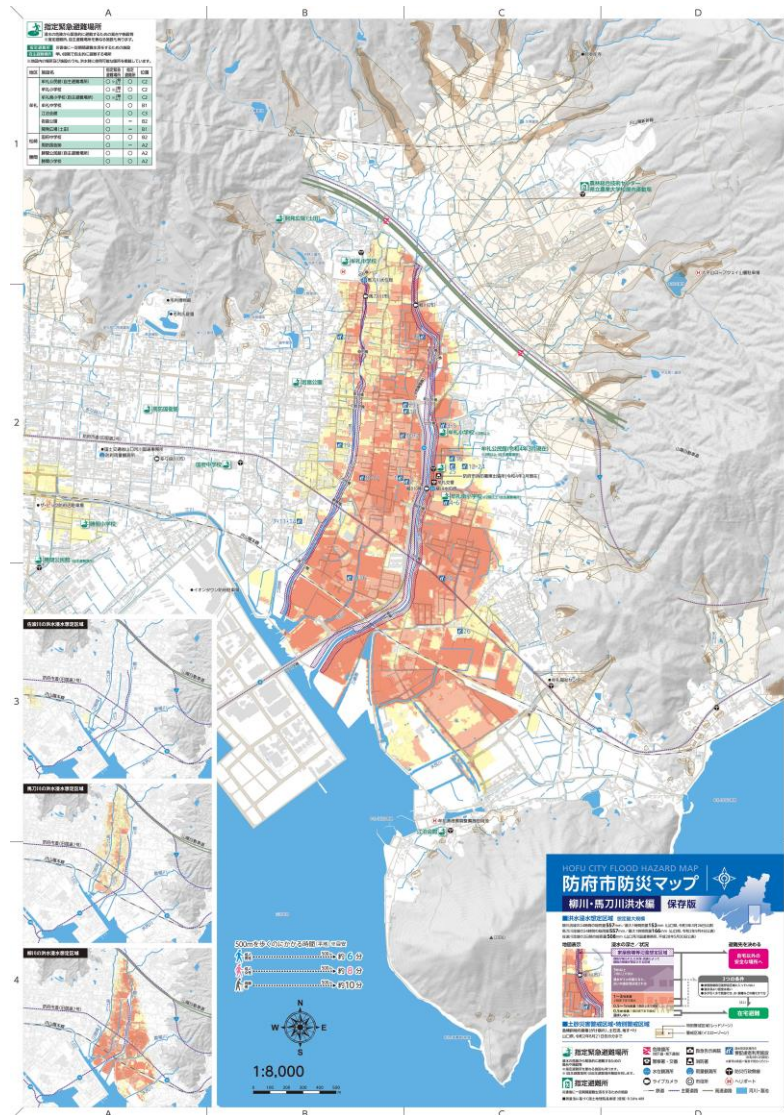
A B C D

1

2

3

4

指定緊急避難場所

HOFU CITY FLOOD HAZARD MAP
防府市防災マップ
柳川・馬刀川洪水編 保存版

500mを歩くのにかかる時間（平地・目安）
約6分
約8分
約10分

N
W E
S

1:8,000

指定緊急避難場所
指定避難所

在宅避難

A B C D